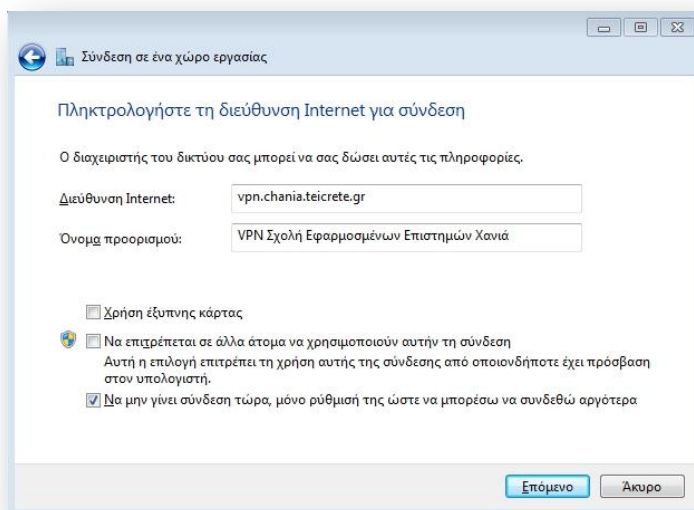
Σύνδεση σε ένα χώρο εργασίας

Πληκτρολογήστε τη διεύθυνση Internet για σύνδεση

Ο διαχειριστής του δικτύου σας μπορεί να σας δώσει αυτές τις πληροφορίες.

Διεύθυνση Internet: vpn.chania.teicrete.gr

Όνομα προορισμού: VPN Σχολή Εφαρμοσμένων Επιστημών Χανιά

Χρήση έξυπνης κάρτας

Να επιτρέπεται σε άλλα άτομα να χρησιμοποιούν αυτήν τη σύνδεση
Αυτή η επιλογή επιτρέπει τη χρήση αυτής της σύνδεσης από οποιονδήποτε έχει πρόσβαση στον υπολογιστή.

Να μην γίνει σύνδεση τώρα, μόνο ρύθμιση της ώστε να μπορέσω να συνδεθώ αργότερα

Επόμενο Άκυρο